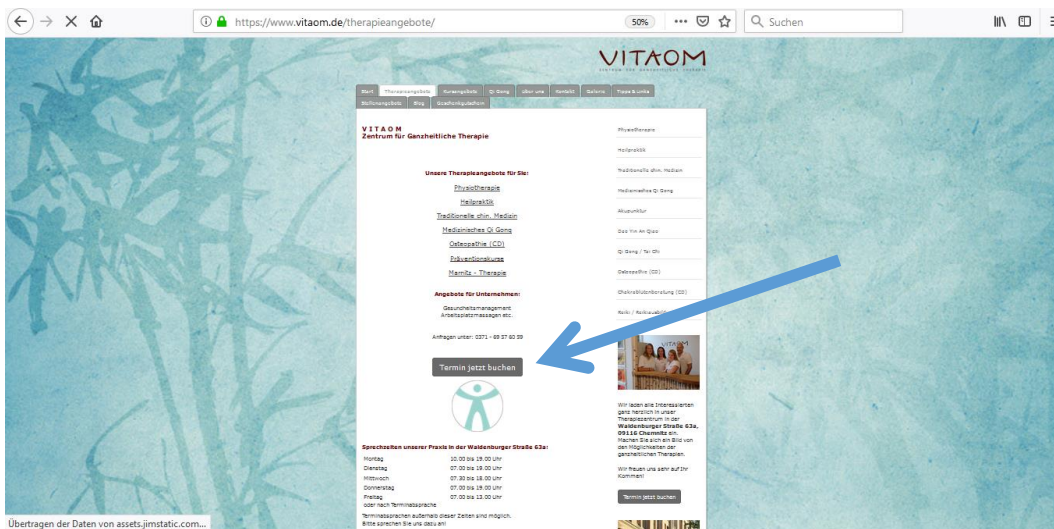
https://www.vitaom.de/therapieangebote/

50%

Suchen

VITAOM

ZENTRUM FÜR GANZHEITLICHE THERAPIE

Start | Therapieangebote | Kursangebote | Qi Gong | über uns | Kontakt | Galerie | Tipps & Links | Stellenangebote | Blog | Geschenkgutschein

VITAOM
Zentrum für Ganzheitliche Therapie

Unsere Therapieangebote für Sie:

Physiotherapie

Heilpraktik

Traditionelle chin. Medizin

Medizinisches Qi Gong

Osteopathie (CD)

Präventionskurse

Marnitz - Therapie

Angebote für Unternehmen:

Gesundheitsmanagement
Arbeitsplatzmassagen etc.

Anfragen unter: 0371 - 69 37 60 59

Termin jetzt buchen

Sprechzeiten unserer Praxis in der Waldenburger Straße 63a:

| Montag | 10.00 bis 19.00 Uhr |
|---|---|
| Dienstag | 07.00 bis 19.00 Uhr |
| Mittwoch | 07.30 bis 18.00 Uhr |
| Donnerstag | 07.00 bis 19.00 Uhr |
| Freitag | 07.00 bis 13.00 Uhr |

oder nach Terminabsprache

Terminabsprachen außerhalb dieser Zeiten sind möglich. Bitte sprechen Sie uns dazu an!

Physiotherapie

Heilpraktik

Traditionelle chin. Medizin

Medizinisches Qi Gong

Akupunktur

Duo Yin An Qiao

Qi Gong / Tai Chi

Osteopathie (CD)

Chakrablütenberatung (CD)

Reiki / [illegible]

Wir laden alle Interessierten ganz herzlich in unser Therapiezentrum in der Waldenburger Straße 63a, 09116 Chemnitz ein. Machen Sie sich ein Bild von den Möglichkeiten der ganzheitlichen Therapien.

Wir freuen uns sehr auf Ihr Kommen!

Termin jetzt buchen

Übertragen der Daten von assets.jimstatic.com...